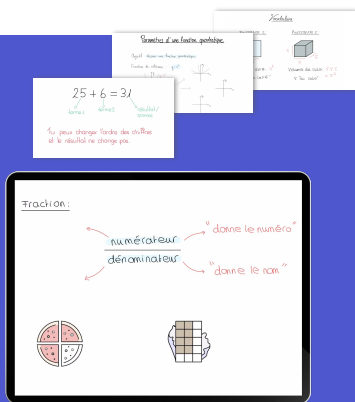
Vocabulaire

Puissance 2

Puissance 3

Volume du cube

Paramètres d'une fonction quadratique

$25 + 6 = 31$

termes

termes

résultat / somme

Tu peux changer l'ordre des chiffres et le résultat ne change pas

Fraction :

numérateur

dénominateur

"donne le numéro"

"donne le nom"